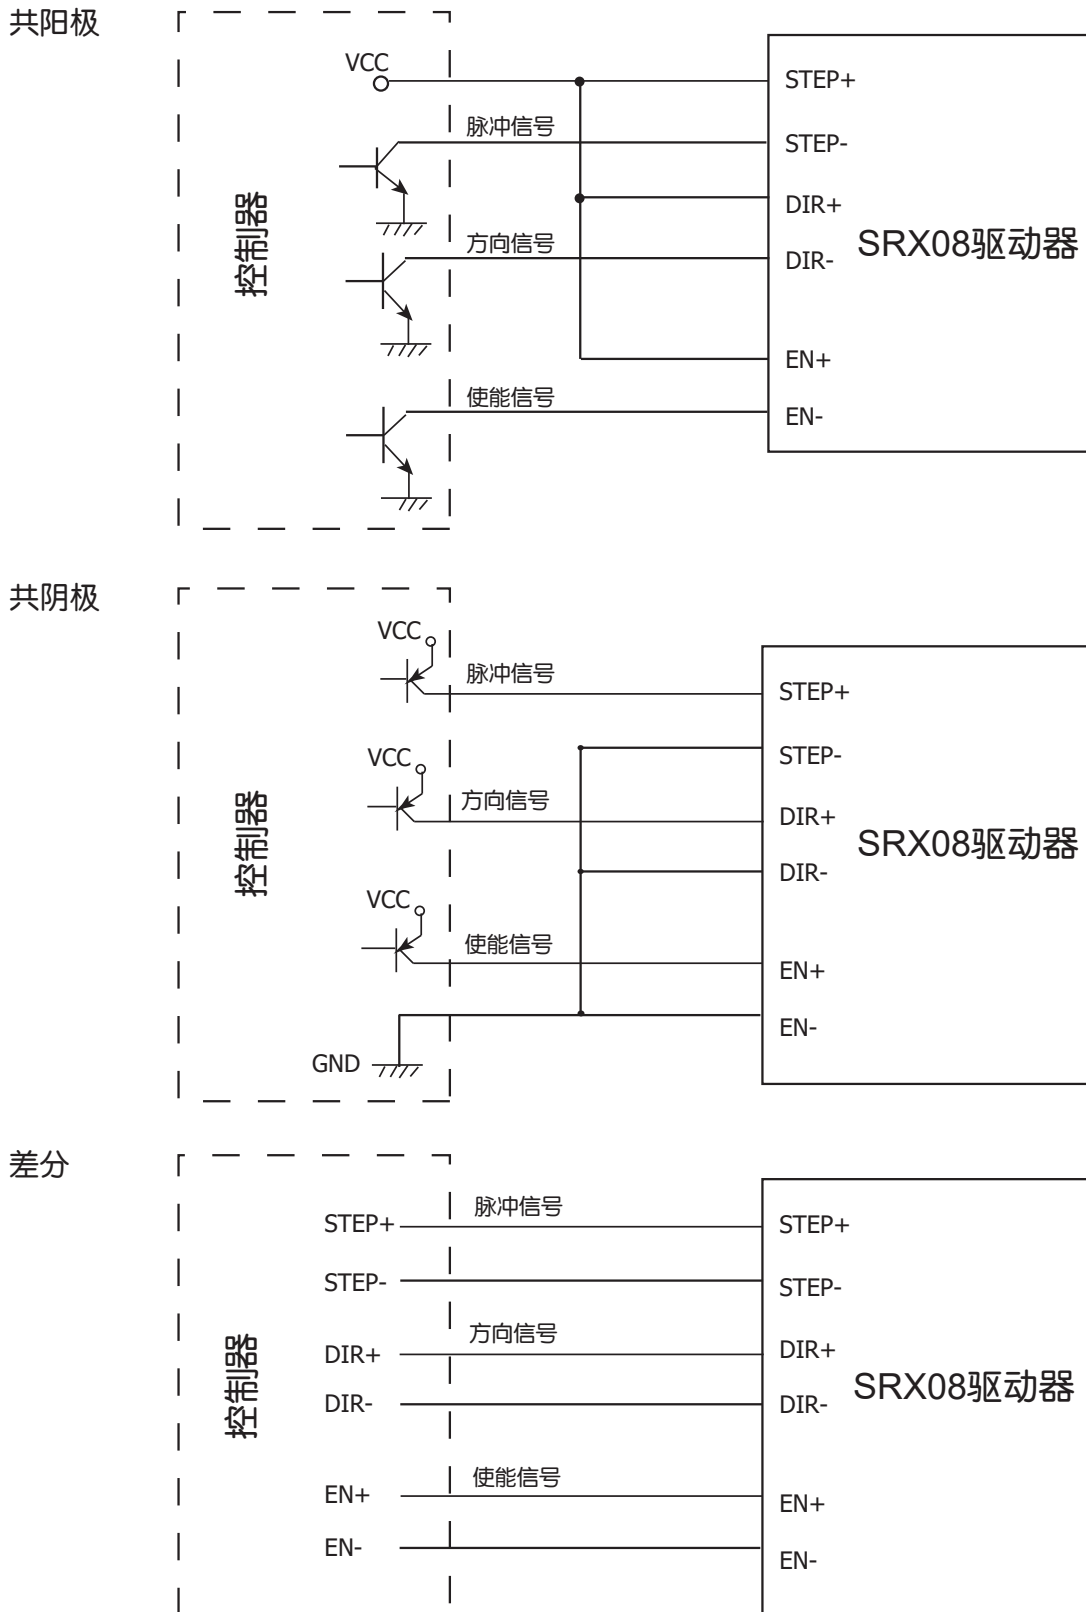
共阳极

控制器

VCC

脉冲信号

方向信号

使能信号

STEP+

STEP-

DIR+

DIR-

EN+

EN-

SRX08驱动器

共阴极

控制器

VCC

脉冲信号

VCC

方向信号

VCC

使能信号

GND

STEP+

STEP-

DIR+

DIR-

EN+

EN-

SRX08驱动器

差分

控制器

STEP+

脉冲信号

STEP-

方向信号

DIR+

DIR-

使能信号

EN+

EN-

STEP+

STEP-

DIR+

DIR-

EN+

EN-

SRX08驱动器